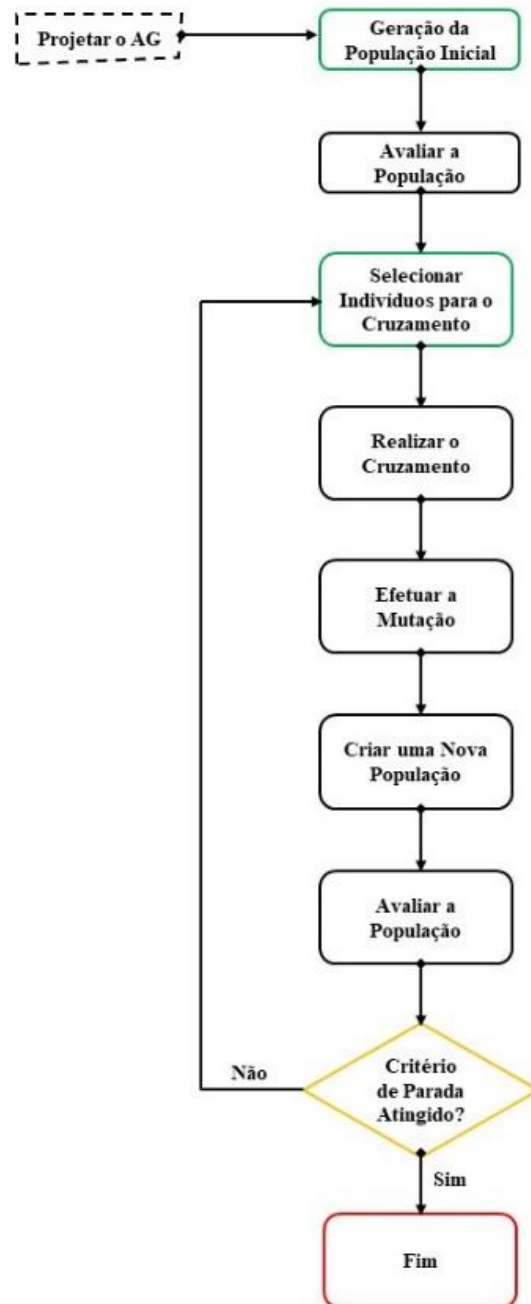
Projetar o AG

Geração da População Inicial

Avaliar a População

Selecionar Indivíduos para o Cruzamento

Realizar o Cruzamento

Efetuar a Mutação

Criar uma Nova População

Avaliar a População

Critério de Parada Atingido?

Não

Sim

Fim